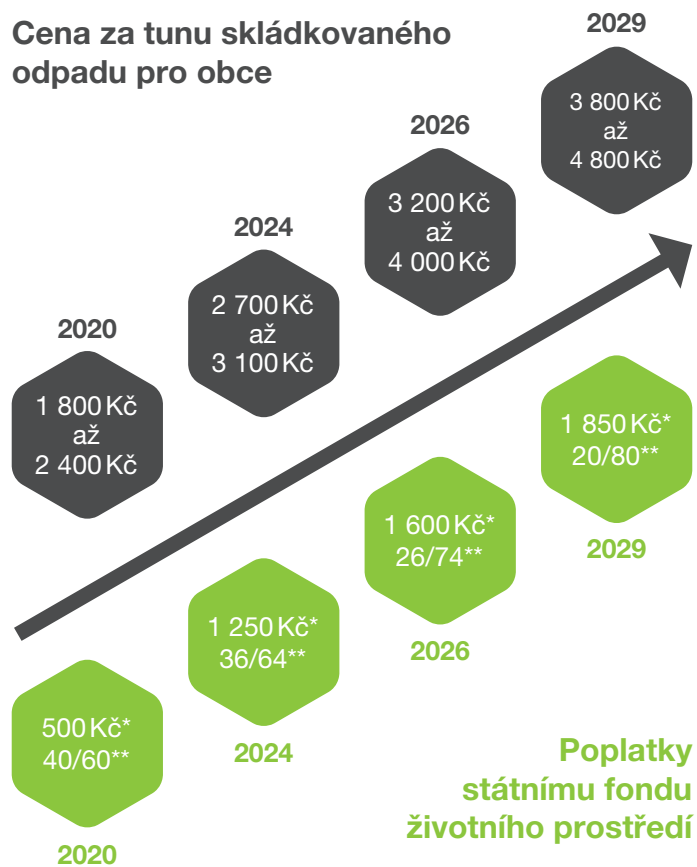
Cena za tunu skládkovaného odpadu pro obce

2029
3 800 Kč
až
4 800 Kč

2026
3 200 Kč
až
4 000 Kč

2024
2 700 Kč
až
3 100 Kč

2020
1 800 Kč
až
2 400 Kč

1 850 Kč*
20/80**
2029

1 600 Kč*
26/74**
2026

1 250 Kč*
36/64**
2024

500 Kč*
40/60**
2020

Poplatky státnímu fondu životního prostředí